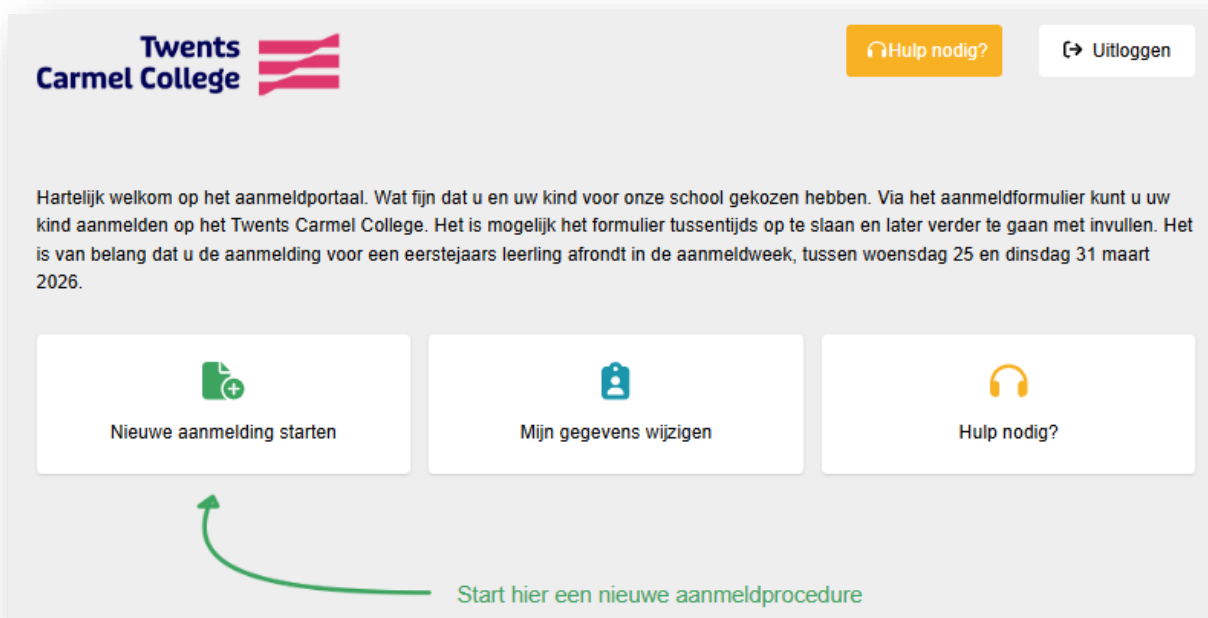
Twents Carmel College

Hulp nodig?

Uitloggen

Hartelijk welkom op het aanmeldportaal. Wat fijn dat u en uw kind voor onze school gekozen hebben. Via het aanmeldformulier kunt u uw kind aanmelden op het Twents Carmel College. Het is mogelijk het formulier tussentijds op te slaan en later verder te gaan met invullen. Het is van belang dat u de aanmelding voor een eerstejaars leerling afrondt in de aanmeldweek, tussen woensdag 25 en dinsdag 31 maart 2026.

Nieuwe aanmelding starten

Mijn gegevens wijzigen

Hulp nodig?

Start hier een nieuwe aanmeldprocedure